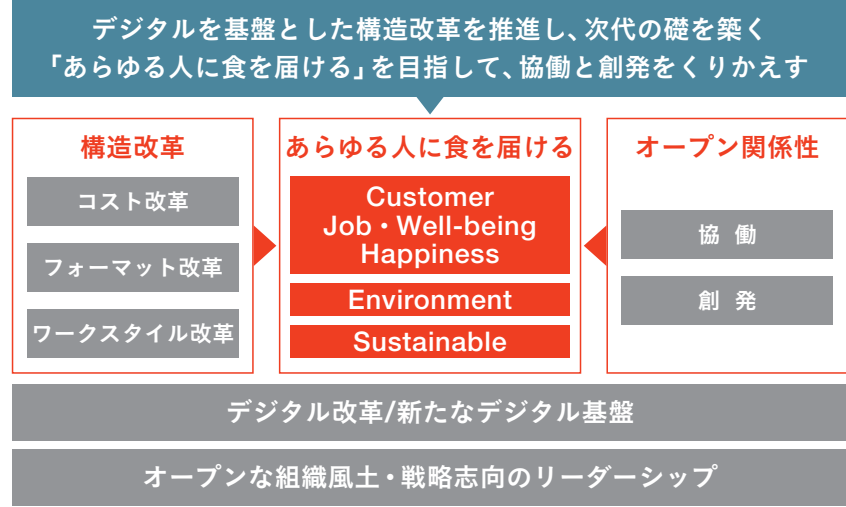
デジタルを基盤とした構造改革を推進し、次代の礎を築く
「あらゆる人に食を届ける」を目指して、協働と創発をくりかえす

構造改革

コスト改革

フォーマット改革

ワークスタイル改革

あらゆる人に食を届ける

Customer
Job・Well-being
Happiness

Environment

Sustainable

オープン関係性

協　働

創　発

デジタル改革/新たなデジタル基盤

オープンな組織風土・戦略志向のリーダーシップ